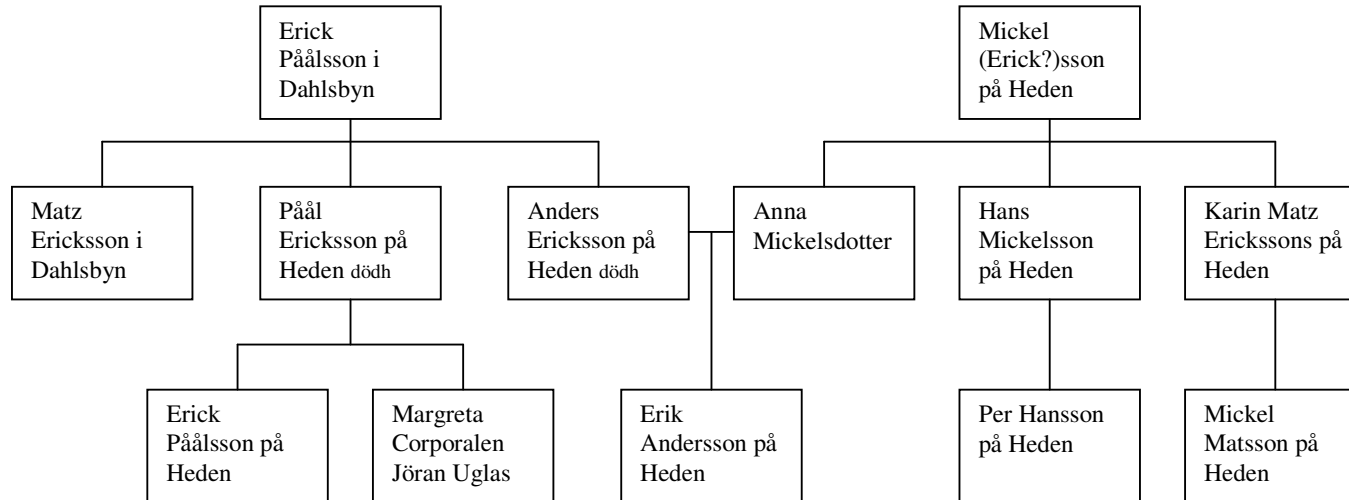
Erick Påålsson i Dahlsbyn

Mickel (Erick?)sson på Heden

Matz Ericksson i Dahlsbyn

Påål Ericksson på Heden dödh

Anders Ericksson på Heden dödh

Anna Mickelsdotter

Hans Mickelsson på Heden

Karin Matz Erickssons på Heden

Erick Påålsson på Heden

Margreta Corporalen Jöran Uglas

Erik Andersson på Heden

Per Hansson på Heden

Mickel Matsson på Heden